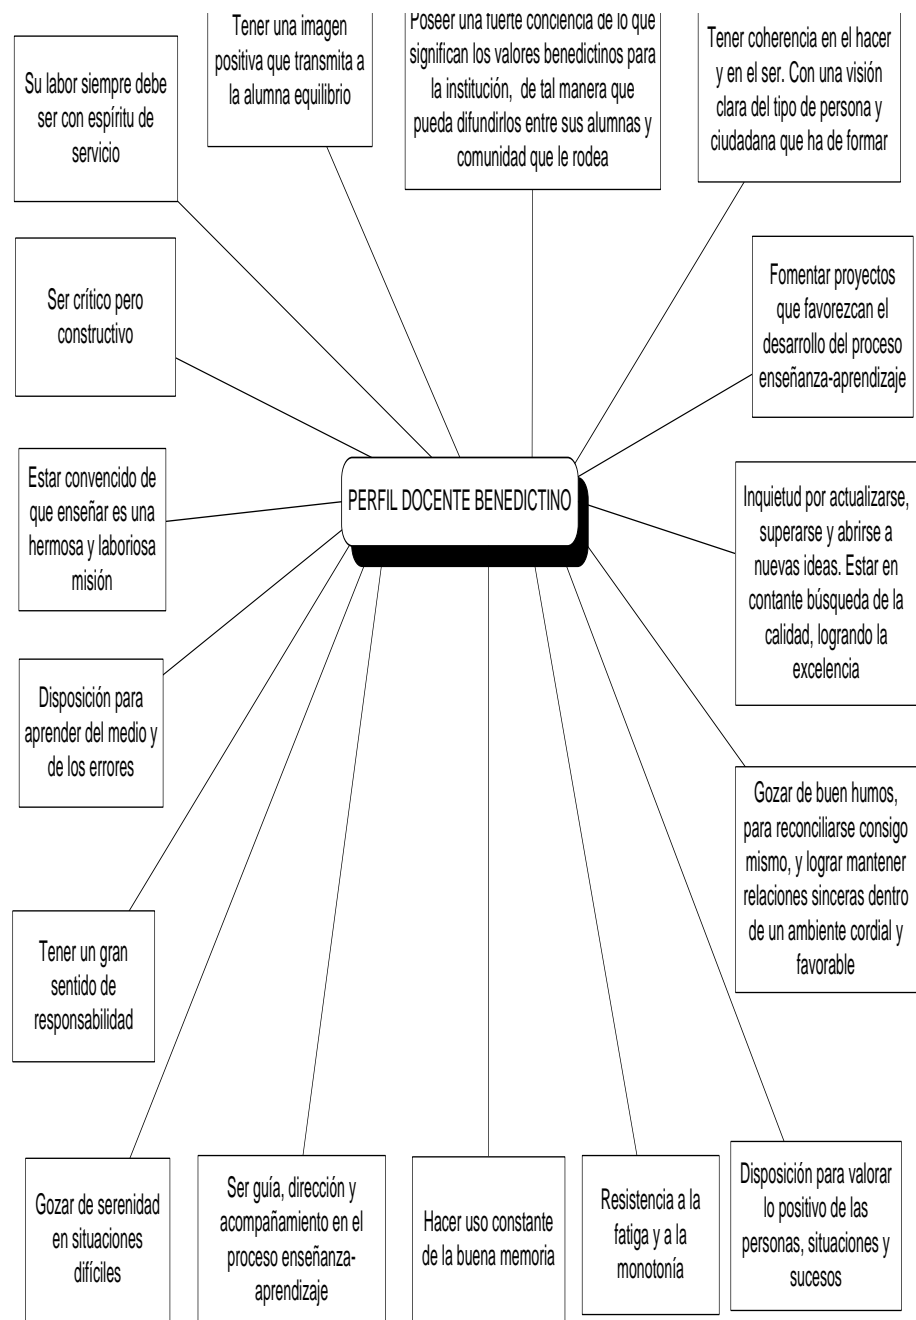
Su labor siempre debe ser con espíritu de servicio

Tener una imagen positiva que transmita a la alumna equilibrio

Poseer una fuerte conciencia de lo que significan los valores benedictinos para la institución, de tal manera que pueda difundirlos entre sus alumnas y comunidad que le rodea

Tener coherencia en el hacer y en el ser. Con una visión clara del tipo de persona y ciudadana que ha de formar

Ser crítico pero constructivo

Fomentar proyectos que favorezcan el desarrollo del proceso enseñanza-aprendizaje

PERFIL DOCENTE BENEDICTINO

Estar convencido de que enseñar es una hermosa y laboriosa misión

Inquietud por actualizarse, superarse y abrirse a nuevas ideas. Estar en contante búsqueda de la calidad, logrando la excelencia

Disposición para aprender del medio y de los errores

Gozar de buen humos, para reconciliarse consigo mismo, y lograr mantener relaciones sinceras dentro de un ambiente cordial y favorable

Tener un gran sentido de responsabilidad

Gozar de serenidad en situaciones difíciles

Ser guía, dirección y acompañamiento en el proceso enseñanza-aprendizaje

Hacer uso constante de la buena memoria

Resistencia a la fatiga y a la monotonía

Disposición para valorar lo positivo de las personas, situaciones y sucesos